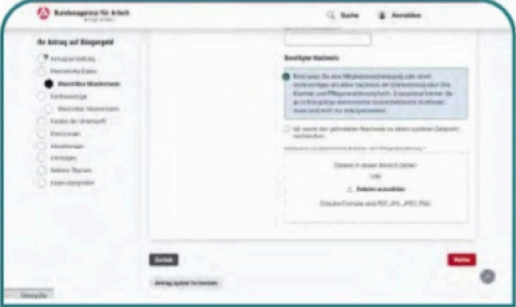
Bundesagentur für Arbeit

Suche

Anmelden

Ihr Antrag auf Bürgergeld

Benötigter Nachweis

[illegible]

Dateien in diesen Bereich ziehen

oder

Dateien auswählen

Erlaubte Formate sind PDF, JPG, JPEG, PNG

Zurück

Weiter

Antrag später fortsetzen